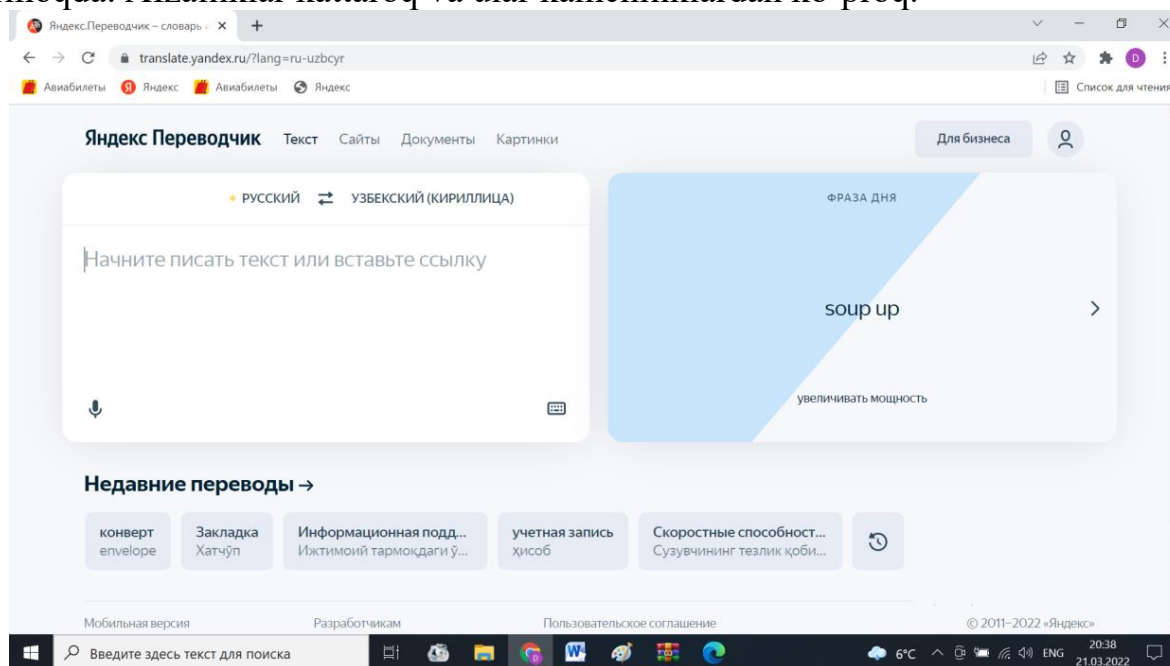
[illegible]

Яндекс.Переводчик – словарь ✕ +

translate.yandex.ru/?lang=ru-uzbcyr

Авиабилеты Яндекс Авиабилеты Яндекс

Список для чтения

Яндекс Переводчик Текст Сайты Документы Картинки

Для бизнеса

РУССКИЙ ⇄ УЗБЕКСКИЙ (КИРИЛЛИЦА)

Начните писать текст или вставьте ссылку

ФРАЗА ДНЯ

soup up

увеличивать мощность

Недавние переводы →

конверт envelope

Закладка Хатчўп

Информационная подд... Ижтимоий тармоқдаги ў...

учетная запись ҳисоб

Скоростные способност... Сузувчининг тезлик қоби...

Мобильная версия Разработчикам Пользовательское соглашение © 2011–2022 «Яндекс»

Введите здесь текст для поиска

6°C ENG 20:38 21.03.2022